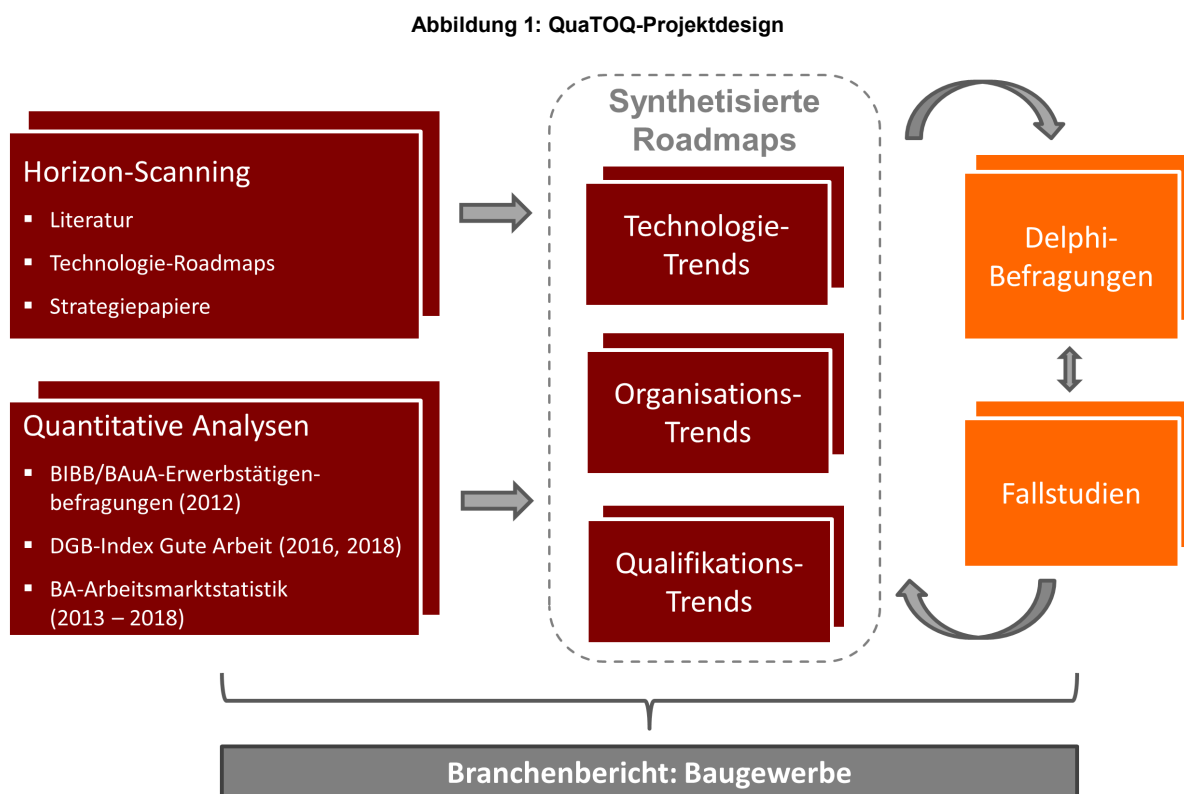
Abbildung 1: QuaTOQ-Projektdesign

Horizon-Scanning
- Literatur
- Technologie-Roadmaps
- Strategiepapiere

Quantitative Analysen
- BIBB/BAuA-Erwerbstätigenbefragungen (2012)
- DGB-Index Gute Arbeit (2016, 2018)
- BA-Arbeitsmarktstatistik (2013 – 2018)

Synthetisierte Roadmaps

Technologie-Trends

Organisations-Trends

Qualifikations-Trends

Delphi-Befragungen

Fallstudien

Branchenbericht: Baugewerbe